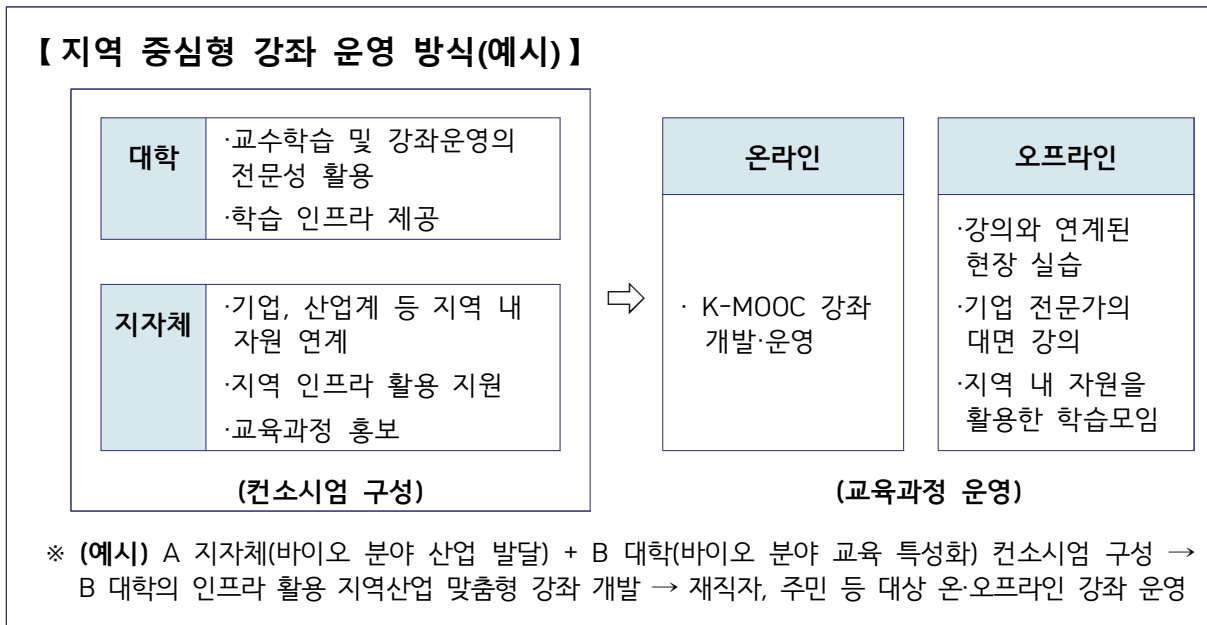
【 지역 중심형 강좌 운영 방식(예시) 】

| 대학 | ·교수학습 및 강좌운영의 전문성 활용<br>·학습 인프라 제공 |
|---|---|

| 지자체 | ·기업, 산업계 등 지역 내 자원 연계<br>·지역 인프라 활용 지원<br>·교육과정 홍보 |
|---|---|

(컨소시엄 구성)

⇨

| 온라인 | 오프라인 |
|---|---|
| · K-MOOC 강좌 개발·운영 | ·강의와 연계된 현장 실습<br>·기업 전문가의 대면 강의<br>·지역 내 자원을 활용한 학습모임 |

(교육과정 운영)

※ (예시) A 지자체(바이오 분야 산업 발달) + B 대학(바이오 분야 교육 특성화) 컨소시엄 구성 → B 대학의 인프라 활용 지역산업 맞춤형 강좌 개발 → 재직자, 주민 등 대상 온·오프라인 강좌 운영